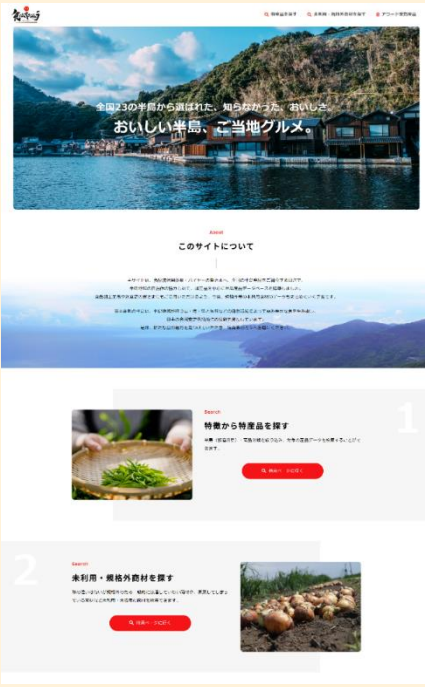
特産品を探す　未利用・規格外商材を探す　アクセス事業者様

全国23の半島から選ばれた、知らなかった、おいしさ。
おいしい半島、ご当地グルメ。

About
このサイトについて

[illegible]

Search
特徴から特産品を探す
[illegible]
検索ページに行く

1

2

Search
未利用・規格外商材を探す
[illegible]
検索ページに行く